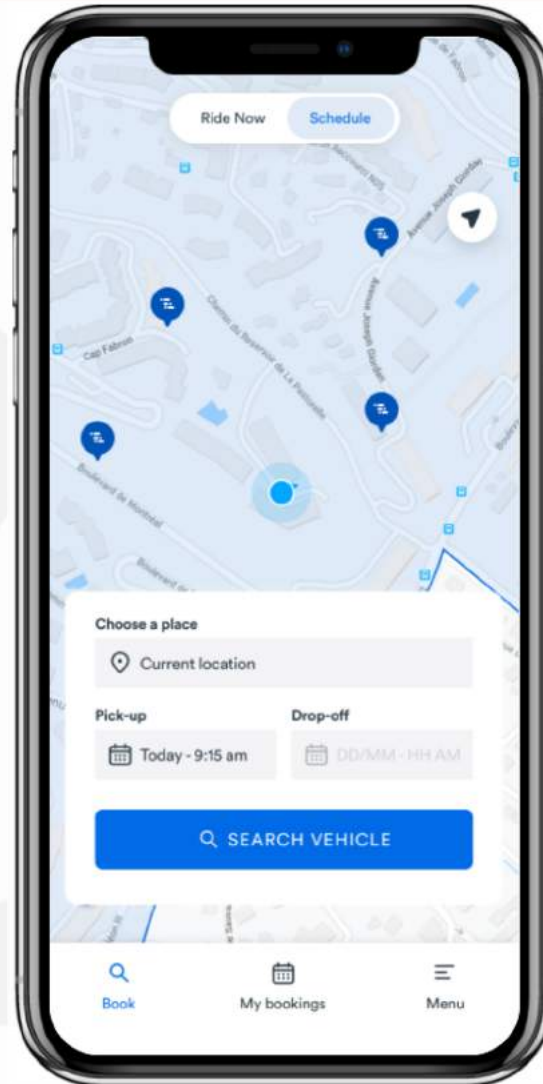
Ride Now
Schedule

Avenue Joseph Giffard
Avenue Joseph Giffard
Cap Fabron
Chemin du Réservoir de La Pinède
Boulevard de Montréal
Boulevard de Montréal

Choose a place
Current location

Pick-up
Today - 9:15 am

Drop-off
DD/MM - HH AM

SEARCH VEHICLE

Book
My bookings
Menu